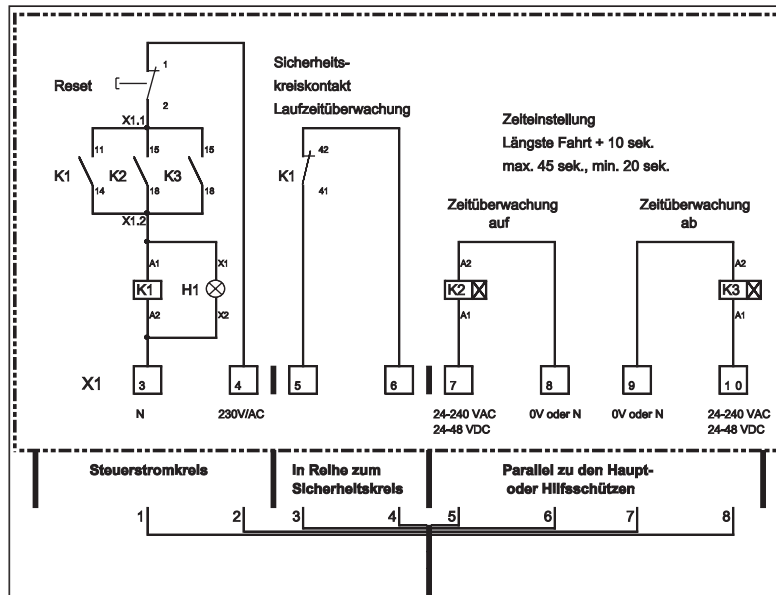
Reset

1

2

X1.1

11

15

15

K1

K2

K3

14

18

18

X1.2

A1

X1

K1

H1

A2

X2

Sicherheits-
kreiskontakt
Laufzeitüberwachung

42

K1

41

Zeiteinstellung
Längste Fahrt + 10 sek.
max. 45 sek., min. 20 sek.

Zeitüberwachung
auf

A2

K2

A1

Zeitüberwachung
ab

A2

K3

A1

X1

3

4

5

6

7

8

9

1 0

N

230V/AC

24-240 VAC
24-48 VDC

0V oder N

0V oder N

24-240 VAC
24-48 VDC

Steuerstromkreis

In Reihe zum
Sicherheitskreis

Parallel zu den Haupt-
oder Hilfsschützen

1

2

3

4

5

6

7

8